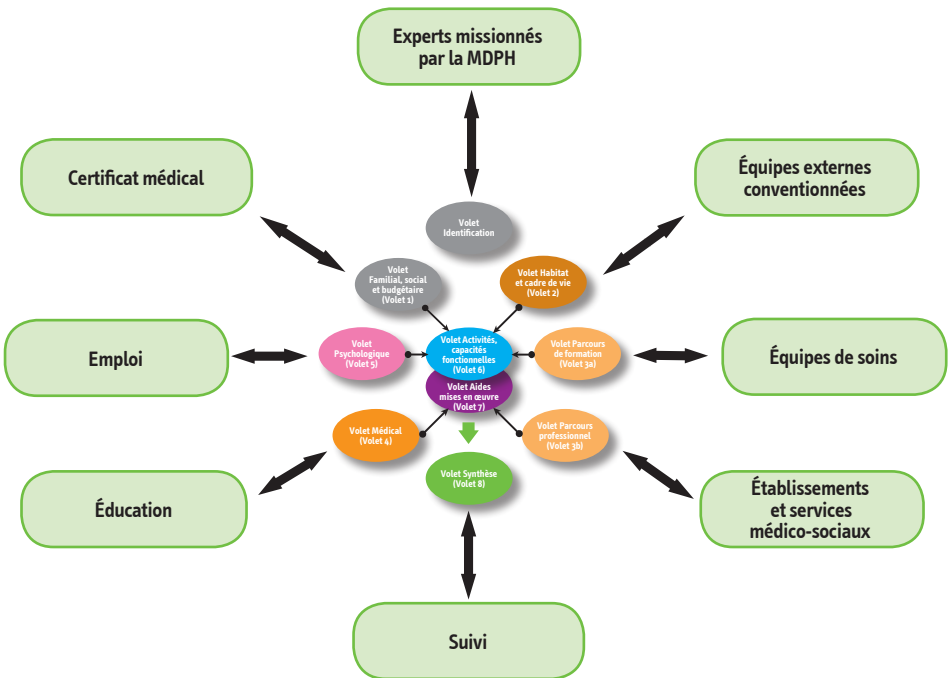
Experts missionnés par la MDPH

Certificat médical

Équipes externes conventionnées

Volet Identification

Volet Familial, social et budgétaire (Volet 1)

Volet Habitat et cadre de vie (Volet 2)

Emploi

Volet Psychologique (Volet 5)

Volet Activités, capacités fonctionnelles (Volet 6)

Volet Parcours de formation (Volet 3a)

Équipes de soins

Volet Aides mises en œuvre (Volet 7)

Volet Médical (Volet 4)

Volet Parcours professionnel (Volet 3b)

Volet Synthèse (Volet 8)

Éducation

Établissements et services médico-sociaux

Suivi